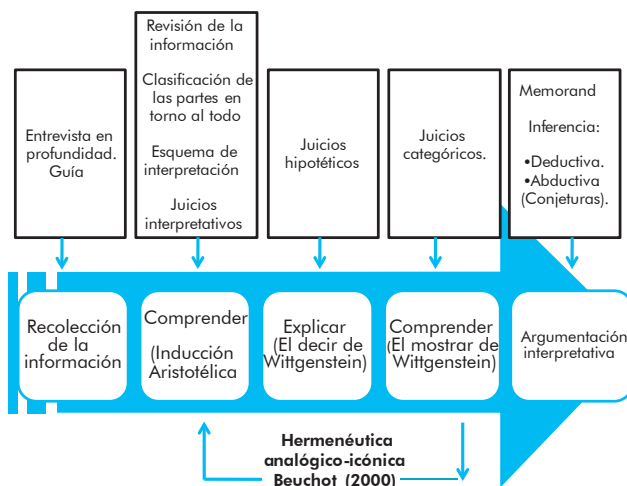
Entrevista en profundidad. Guía

Revisión de la información

Clasificación de las partes en torno al todo

Esquema de interpretación

Juicios interpretativos

Juicios hipotéticos

Juicios categóricos.

Memorand

Inferencia:

•Deductiva.
•Abductiva (Conjeturas).

Recolección de la información

Comprender

(Inducción Aristotélica

Explicar (El decir de Wittgenstein)

Comprender (El mostrar de Wittgenstein)

Argumentación interpretativa

Hermenéutica analógico-icónica Beuchot (2000)